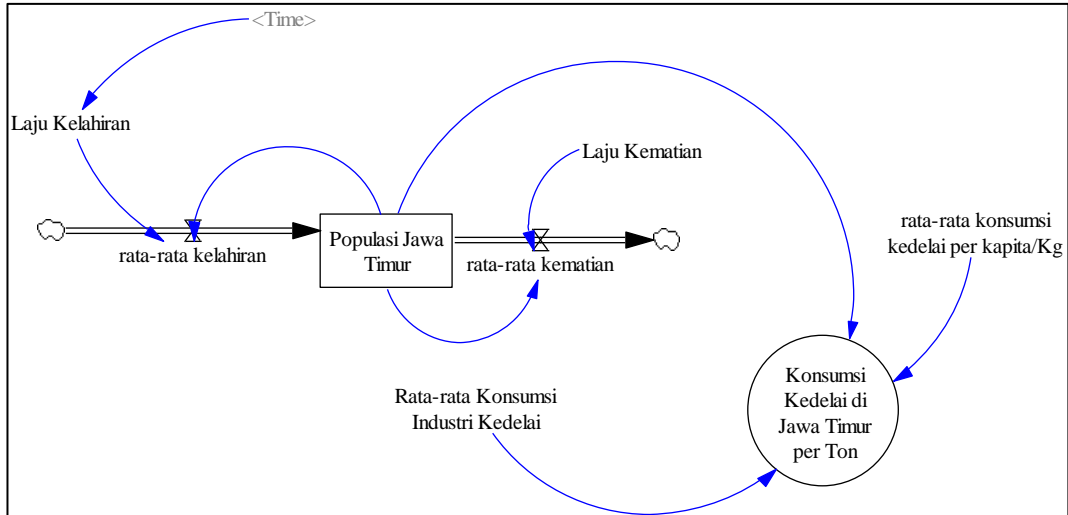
<Time>

Laju Kelahiran

Laju Kematian

rata-rata kelahiran

Populasi Jawa Timur

rata-rata kematian

rata-rata konsumsi kedelai per kapita/Kg

Rata-rata Konsumsi Industri Kedelai

Konsumsi Kedelai di Jawa Timur per Ton